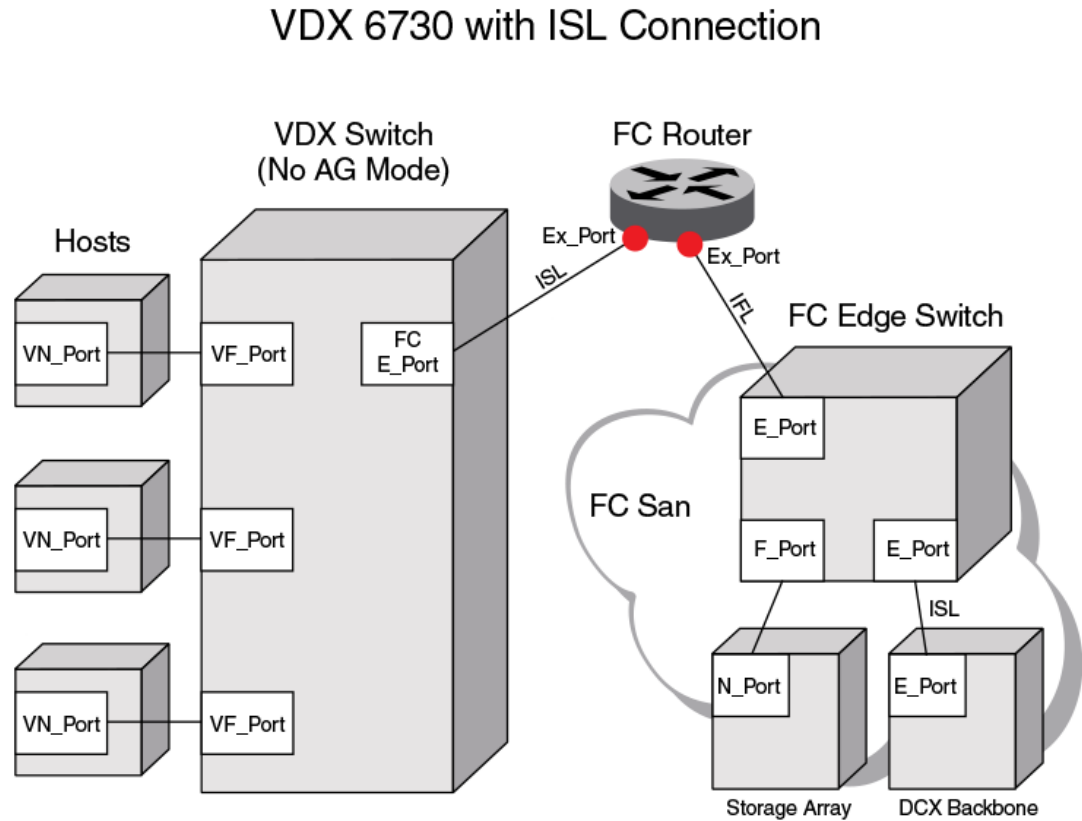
VDX 6730 with ISL Connection

VDX Switch
(No AG Mode)

FC Router

Hosts

Ex_Port

Ex_Port

ISL

IFL

FC Edge Switch

VN_Port

VF_Port

FC
E_Port

E_Port

FC San

VN_Port

VF_Port

F_Port

E_Port

ISL

VN_Port

VF_Port

N_Port

E_Port

Storage Array

DCX Backbone